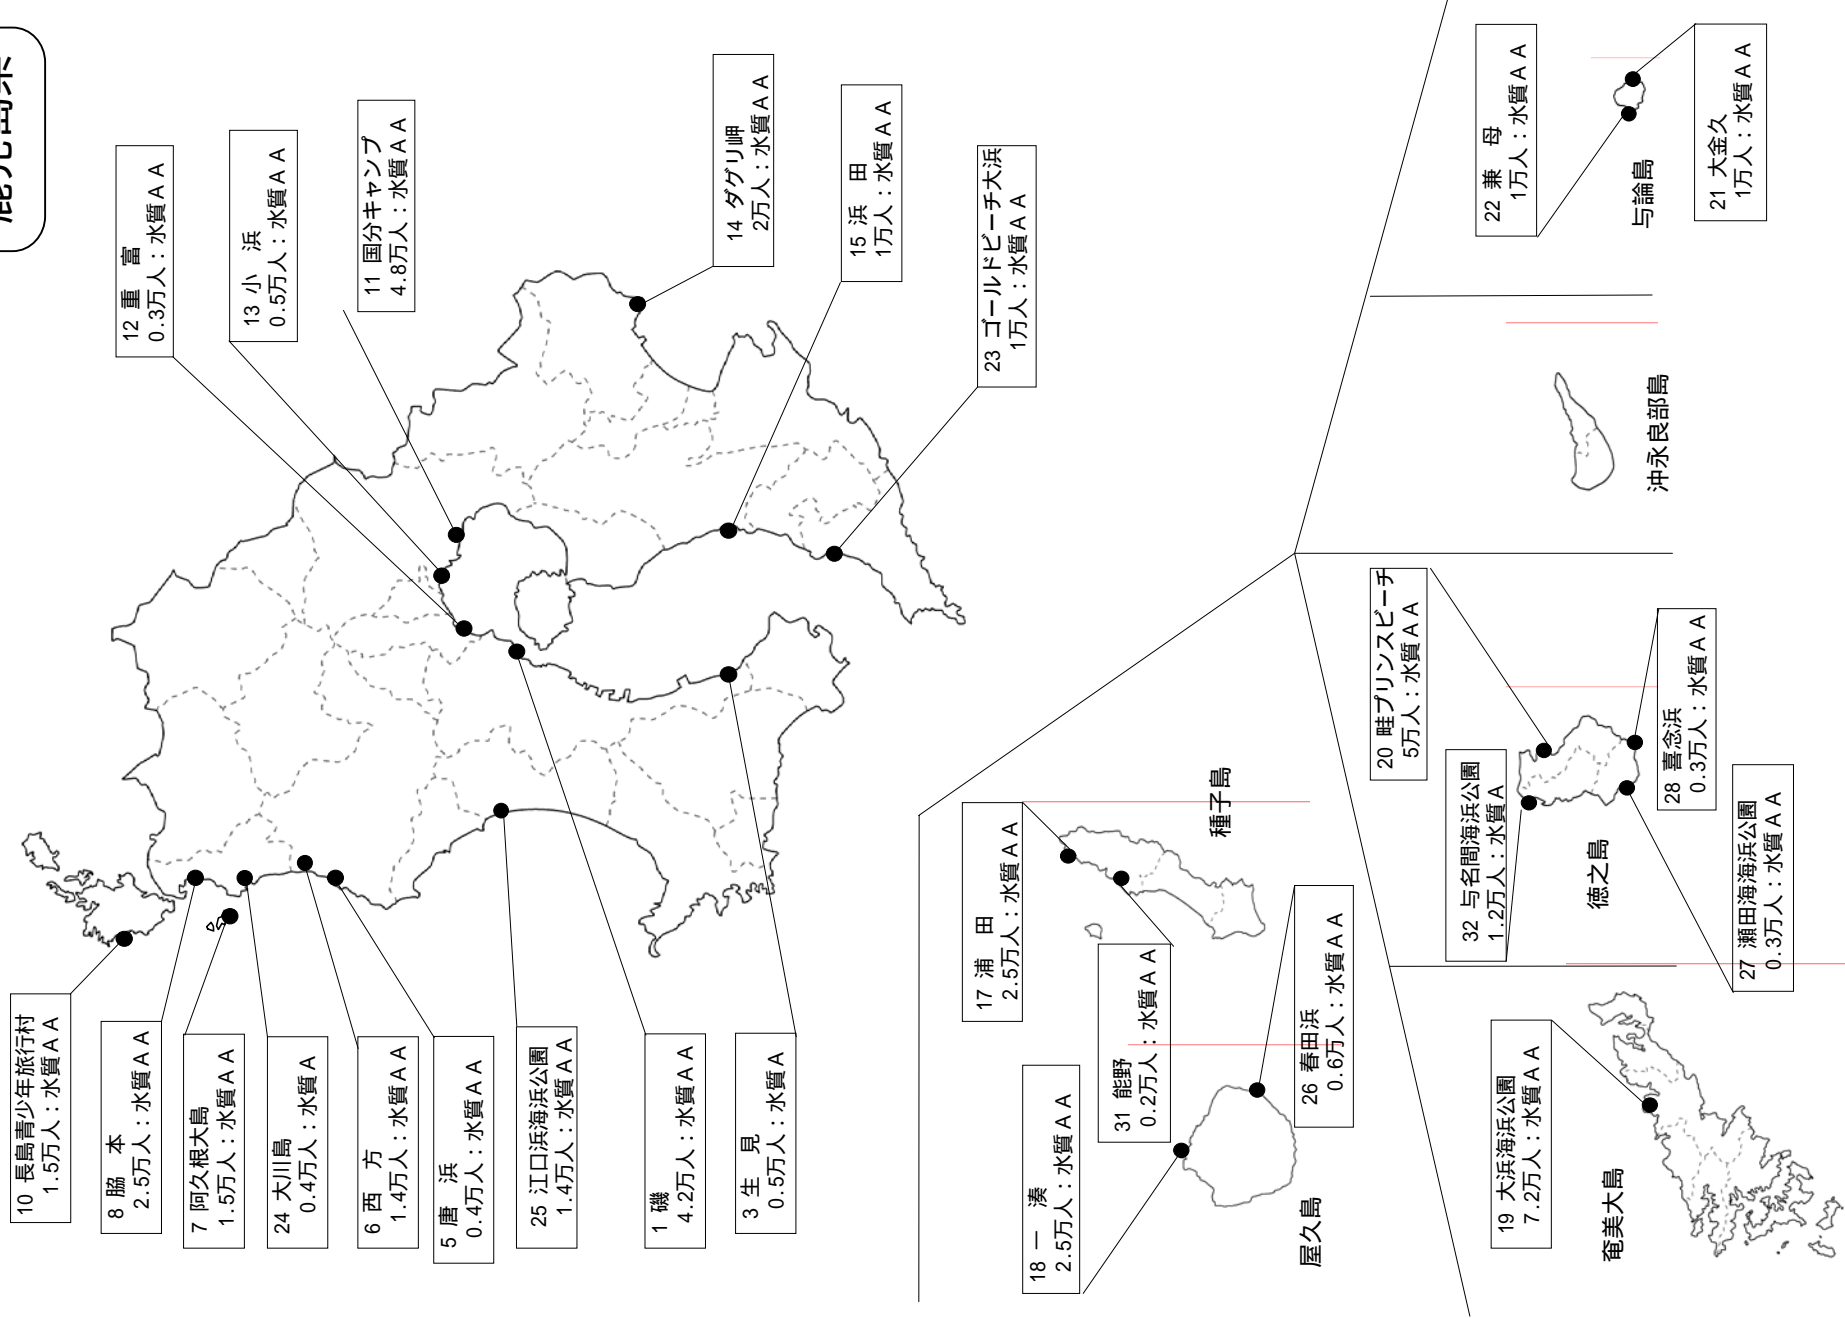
鹿児島県

12 重　富
0.3万人：水質ＡＡ

13 小　浜
0.5万人：水質ＡＡ

11 国分キャンプ
4.8万人：水質ＡＡ

14 ダグリ岬
2万人：水質ＡＡ

15 浜　田
1万人：水質ＡＡ

23 ゴールドビーチ大浜
1万人：水質ＡＡ

22 兼　母
1万人：水質ＡＡ

21 大金久
1万人：水質ＡＡ

与論島

沖永良部島

20 畦プリンスビーチ
5万人：水質ＡＡ

28 喜念浜
0.3万人：水質ＡＡ

32 与名間海浜公園
1.2万人：水質ＡＡ

27 瀬田海海浜公園
0.3万人：水質ＡＡ

徳之島

種子島

17 浦　田
2.5万人：水質ＡＡ

31 能野
0.2万人：水質ＡＡ

26 春田浜
0.6万人：水質ＡＡ

18 一　湊
2.5万人：水質ＡＡ

屋久島

19 大浜海浜公園
7.2万人：水質ＡＡ

奄美大島

10 長島青少年旅行村
1.5万人：水質ＡＡ

8 脇　本
2.5万人：水質ＡＡ

7 阿久根大島
1.5万人：水質ＡＡ

24 大川島
0.4万人：水質Ａ

6 西　方
1.4万人：水質ＡＡ

5 唐　浜
0.4万人：水質ＡＡ

25 江口浜海浜公園
1.4万人：水質ＡＡ

1 磯
4.2万人：水質ＡＡ

3 生　見
0.5万人：水質Ａ